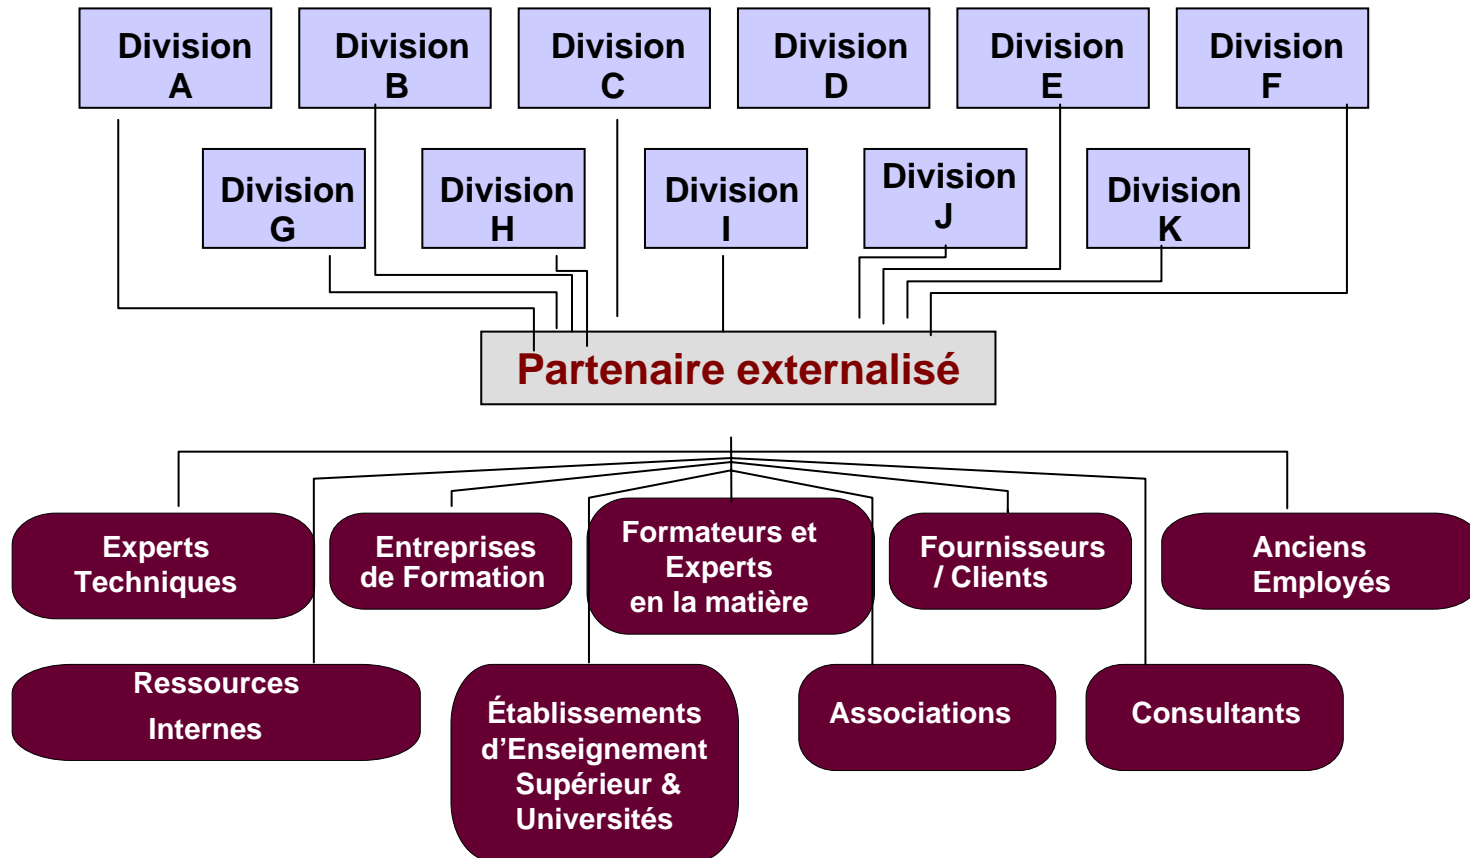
Division A

Division B

Division C

Division D

Division E

Division F

Division G

Division H

Division I

Division J

Division K

Partenaire externalisé

Experts Techniques

Entreprises de Formation

Formateurs et Experts en la matière

Fournisseurs / Clients

Anciens Employés

Ressources Internes

Établissements d'Enseignement Supérieur & Universités

Associations

Consultants